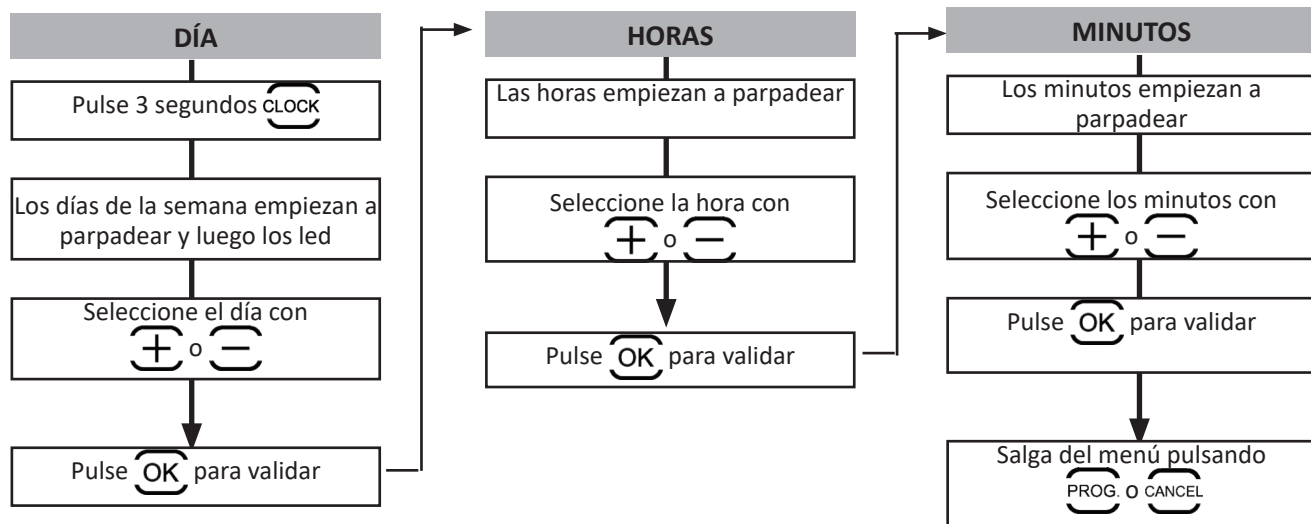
DÍA

Pulse 3 segundos CLOCK

Los días de la semana empiezan a parpadear y luego los led

Seleccione el día con + o −

Pulse OK para validar

HORAS

Las horas empiezan a parpadear

Seleccione la hora con + o −

Pulse OK para validar

MINUTOS

Los minutos empiezan a parpadear

Seleccione los minutos con + o −

Pulse OK para validar

Salga del menú pulsando PROG. O CANCEL